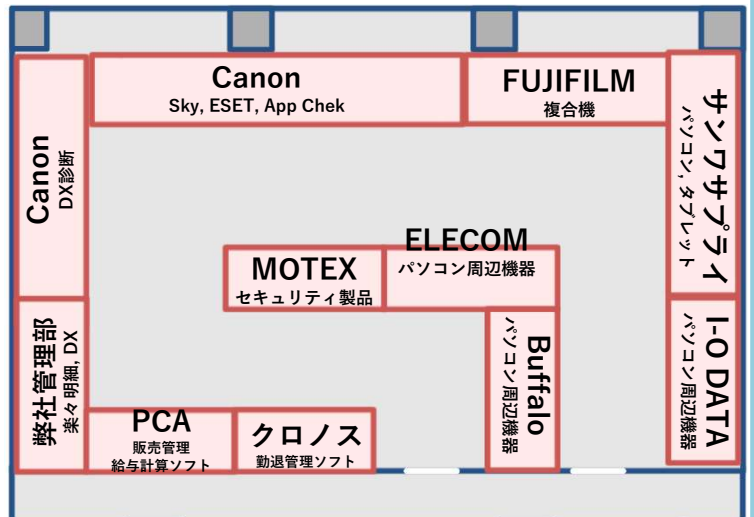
Canon
Sky, ESET, App Chek

FUJIFILM
複合機

Canon
DX診断

サンワサプライ
パソコン, タブレット

MOTEX
セキュリティ製品

ELECOM
パソコン周辺機器

Buffalo
パソコン周辺機器

I-O DATA
パソコン周辺機器

弊社管理部
楽々明細, DX

PCA
販売管理
給与計算ソフト

クロノス
勤退管理ソフト